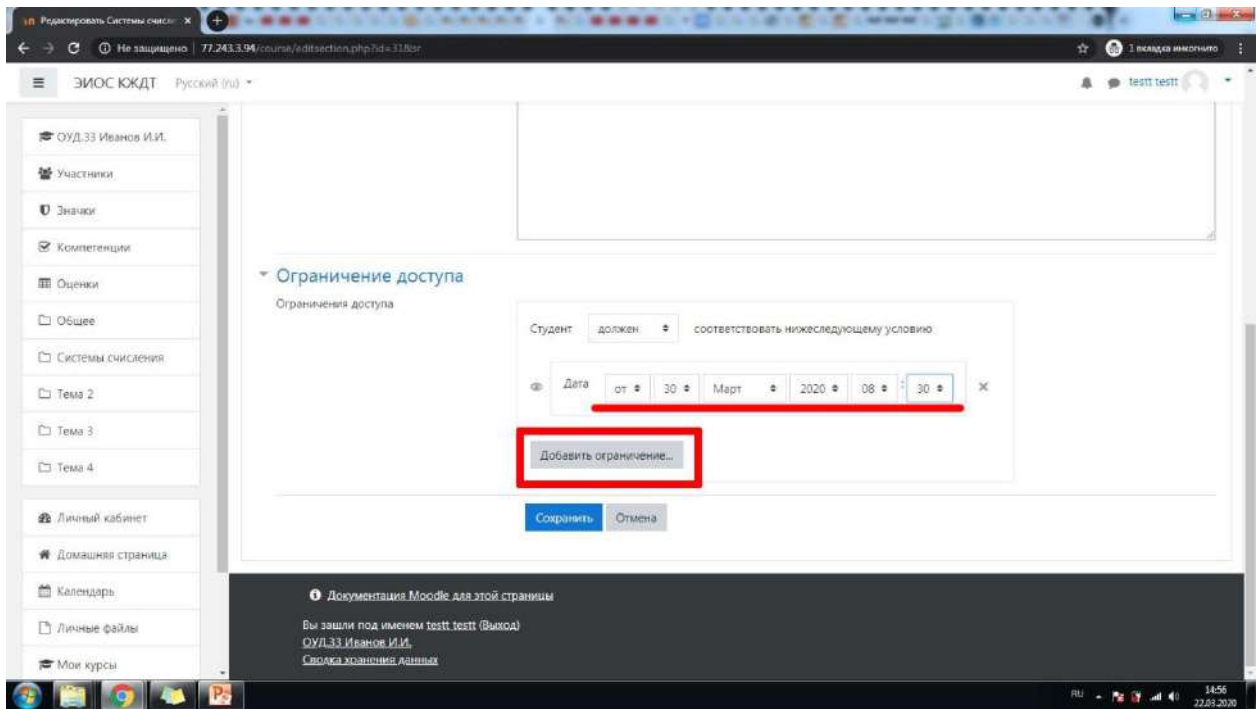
Редактировать Системы счисл... ×

Не защищено | 77.243.3.94/course/editsection.php?id=31&sr

1 вкладка инкогнито

ЭИОС КЖДТ Русский (ru)

testt testt

ОУД.33 Иванов И.И.

Участники

Значки

Компетенции

Оценки

Общее

Системы счисления

Тема 2

Тема 3

Тема 4

Личный кабинет

Домашняя страница

Календарь

Личные файлы

Мои курсы

Ограничение доступа

Ограничения доступа

Студент должен соответствовать нижеследующему условию

Дата от 30 Март 2020 08 30 ×

Добавить ограничение...

Сохранить Отмена

Документация Moodle для этой страницы

Вы зашли под именем testt testt (Выход)
ОУД.33 Иванов И.И.
Сводка хранения данных

RU 14:56 22.03.2020